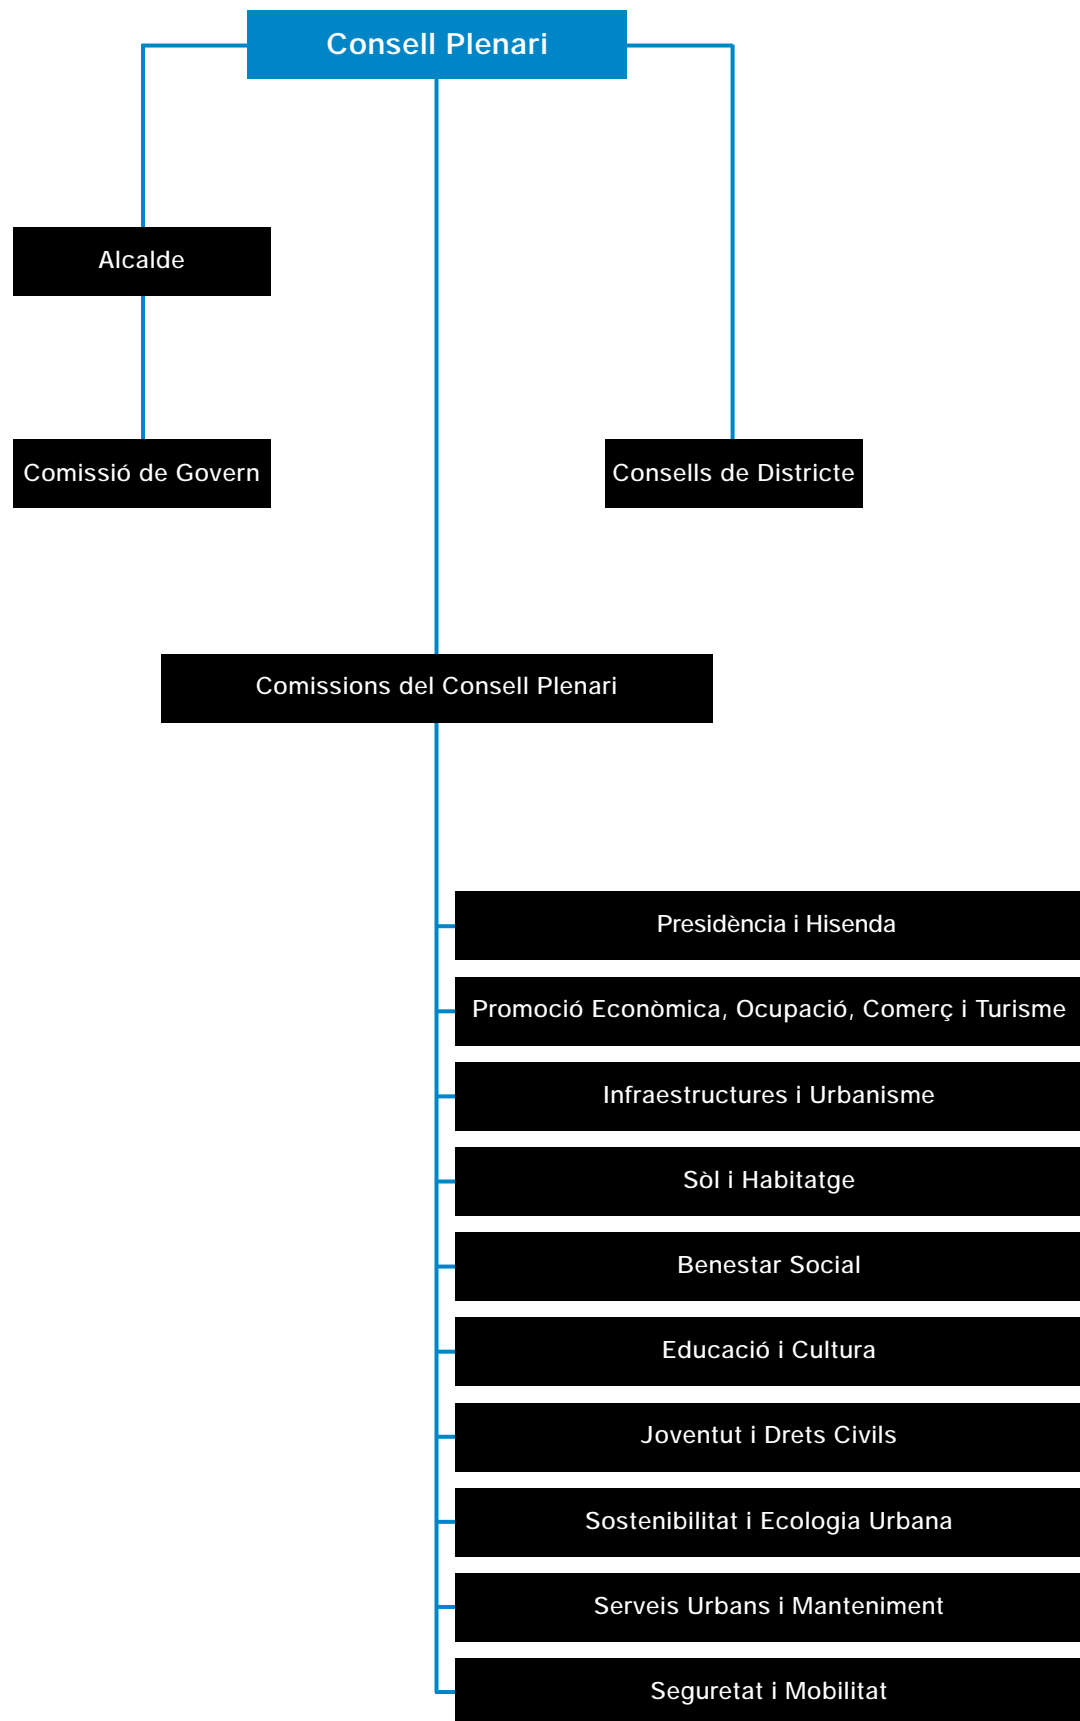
Consell Plenari

Alcalde

Comissió de Govern

Consells de Districte

Comissions del Consell Plenari

Presidència i Hisenda

Promoció Econòmica, Ocupació, Comerç i Turisme

Infraestructures i Urbanisme

Sòl i Habitatge

Benestar Social

Educació i Cultura

Joventut i Drets Civils

Sostenibilitat i Ecologia Urbana

Serveis Urbans i Manteniment

Seguretat i Mobilitat